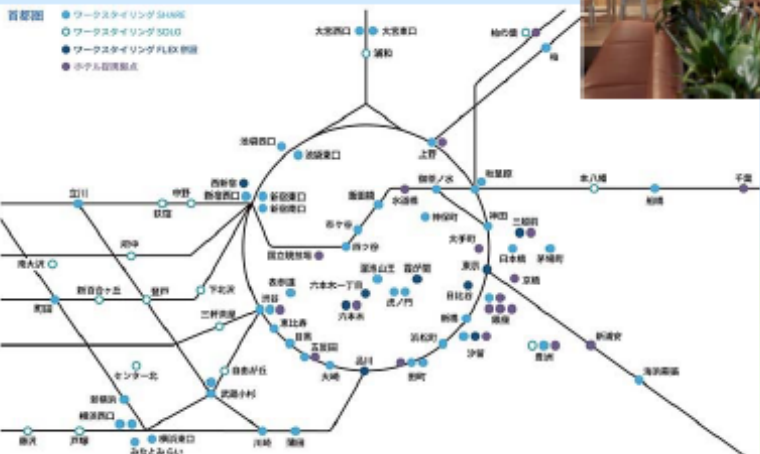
首都圏
ワークスタイリング SHARE
ワークスタイリング SOLO
ワークスタイリング FLEX 併設
ホテル提携拠点

大宮西口
大宮東口
浦和
柏の葉
柏
池袋西口
池袋東口
上野
西新宿
新宿西口
新宿東口
新宿南口
御茶ノ水
秋葉原
水道橋
飯田橋
本八幡
千葉
船橋
立川
中野
荻窪
市ヶ谷
四ツ谷
神保町
神田
三越前
日本橋
茅場町
大手町
東京
府中
国立競技場
赤坂
溜池山王
霞が関
日比谷
京橋
南大沢
新百合ヶ丘
登戸
下北沢
表参道
六本木一丁目
六本木
虎ノ門
銀座
町田
三軒茶屋
渋谷
恵比寿
目黒
五反田
浜松町
汐留
新浦安
海浜幕張
豊洲
センター北
自由が丘
武蔵小杉
大崎
品川
田町
新横浜
横浜西口
横浜東口
みなとみらい
藤沢
戸塚
川崎
蒲田